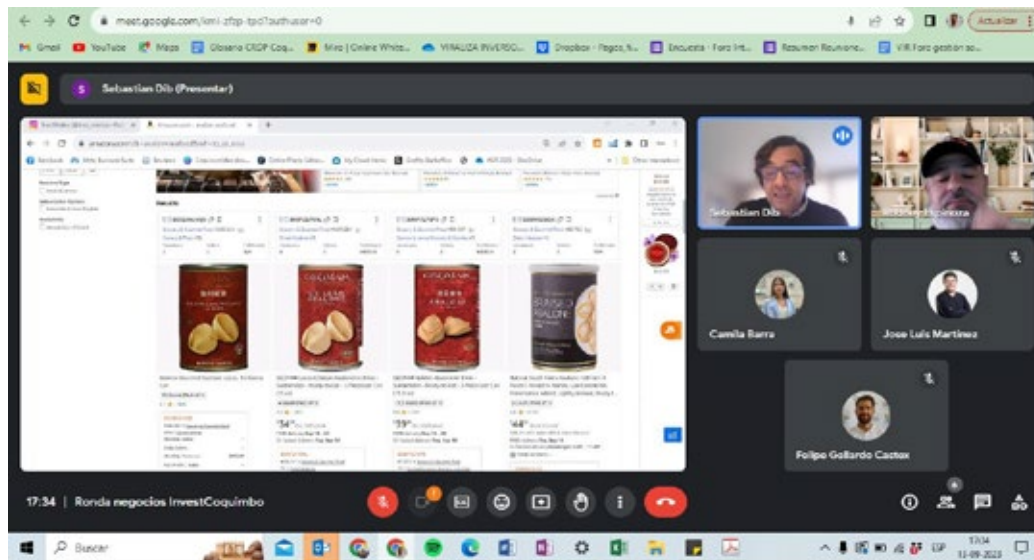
meet.google.com/kmi-zfqp-tpd?authuser=0

Actualizar

Gmail YouTube Maps Glosario CRDP Coq... Miro | Online White... VINALIZA INVERSIO... Dropbox - Pagos... Encuesta - Foro Int... Resumen Reunione... VIR Foro gestion so...

Sebastian Dib (Presentar)

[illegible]

Sebastian Dib

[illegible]

Camila Barra

Jose Luis Martinez

Felipe Gallardo Castex

17:34 | Ronda negocios InvestCoquimbo

Buscar

17:34
11-09-2023